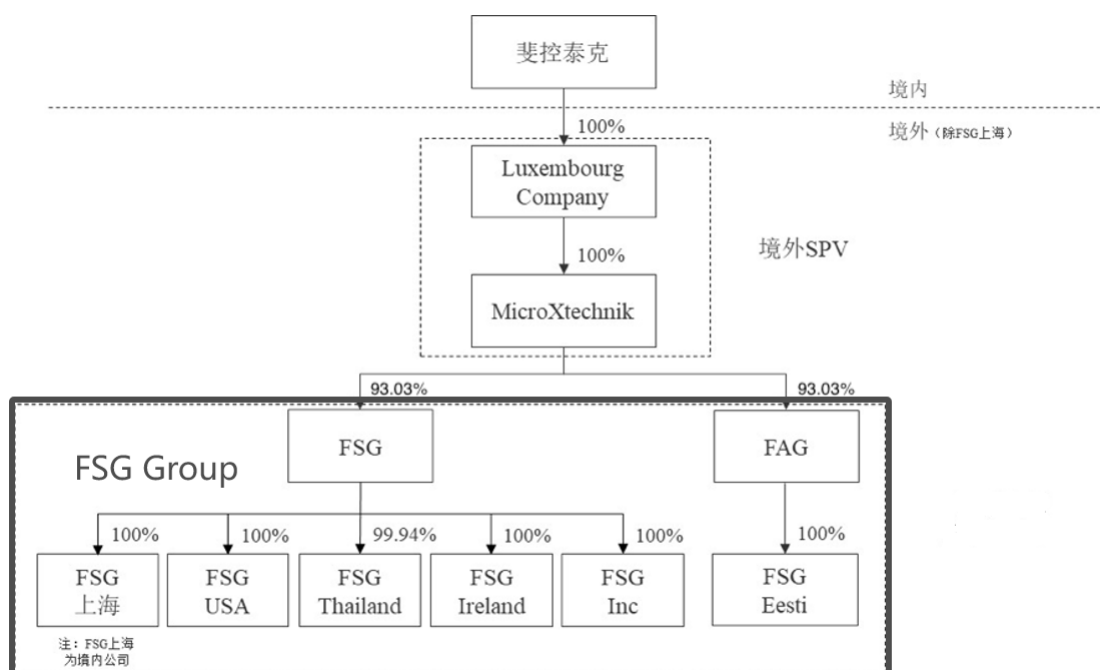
斐控泰克

境内

100%

境外（除FSG上海）

Luxembourg Company

100%

境外SPV

MicroXtechnik

93.03%

93.03%

FSG

FAG

FSG Group

100%

100%

99.94%

100%

100%

100%

FSG 上海

FSG USA

FSG Thailand

FSG Ireland

FSG Inc

FSG Eesti

注：FSG上海为境内公司